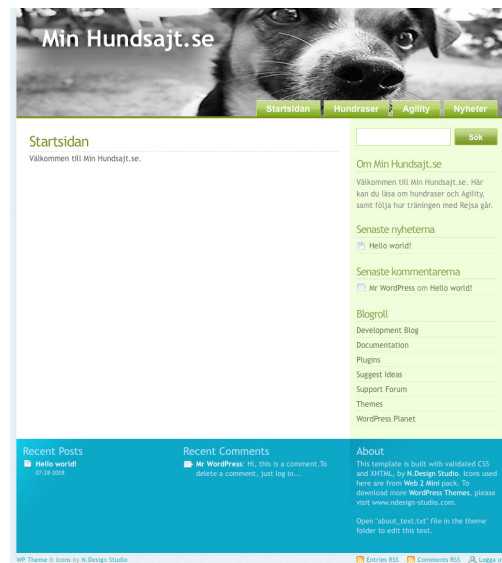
Min Hundsajt.se

Startsidan
Hundraser
Agility
Nyheter

Startsidan

Välkommen till Min Hundsajt.se.

Sök

Om Min Hundsajt.se

Välkommen till Min Hundsajt.se. Här kan du läsa om hundraser och Agility, samt följa hur träningen med Rejsa går.

Senaste nyheterna

Hello world!

Senaste kommentarerna

Mr WordPress om Hello world!

Blogroll

Development Blog
Documentation
Plugins
Suggest Ideas
Support Forum
Themes
WordPress Planet

Recent Posts

Hello world!
07-28-2008

Recent Comments

Mr WordPress: Hi, this is a comment.To delete a comment, just log in...

About

This template is built with validated CSS and XHTML, by N.Design Studio. Icons used here are from Web 2 Mini pack. To download more WordPress Themes, please visit www.ndesign-studio.com.

Open "about_text.txt" file in the theme folder to edit this text.

WP Theme & Icons by N.Design Studio
Entries RSS
Comments RSS
Logga ut